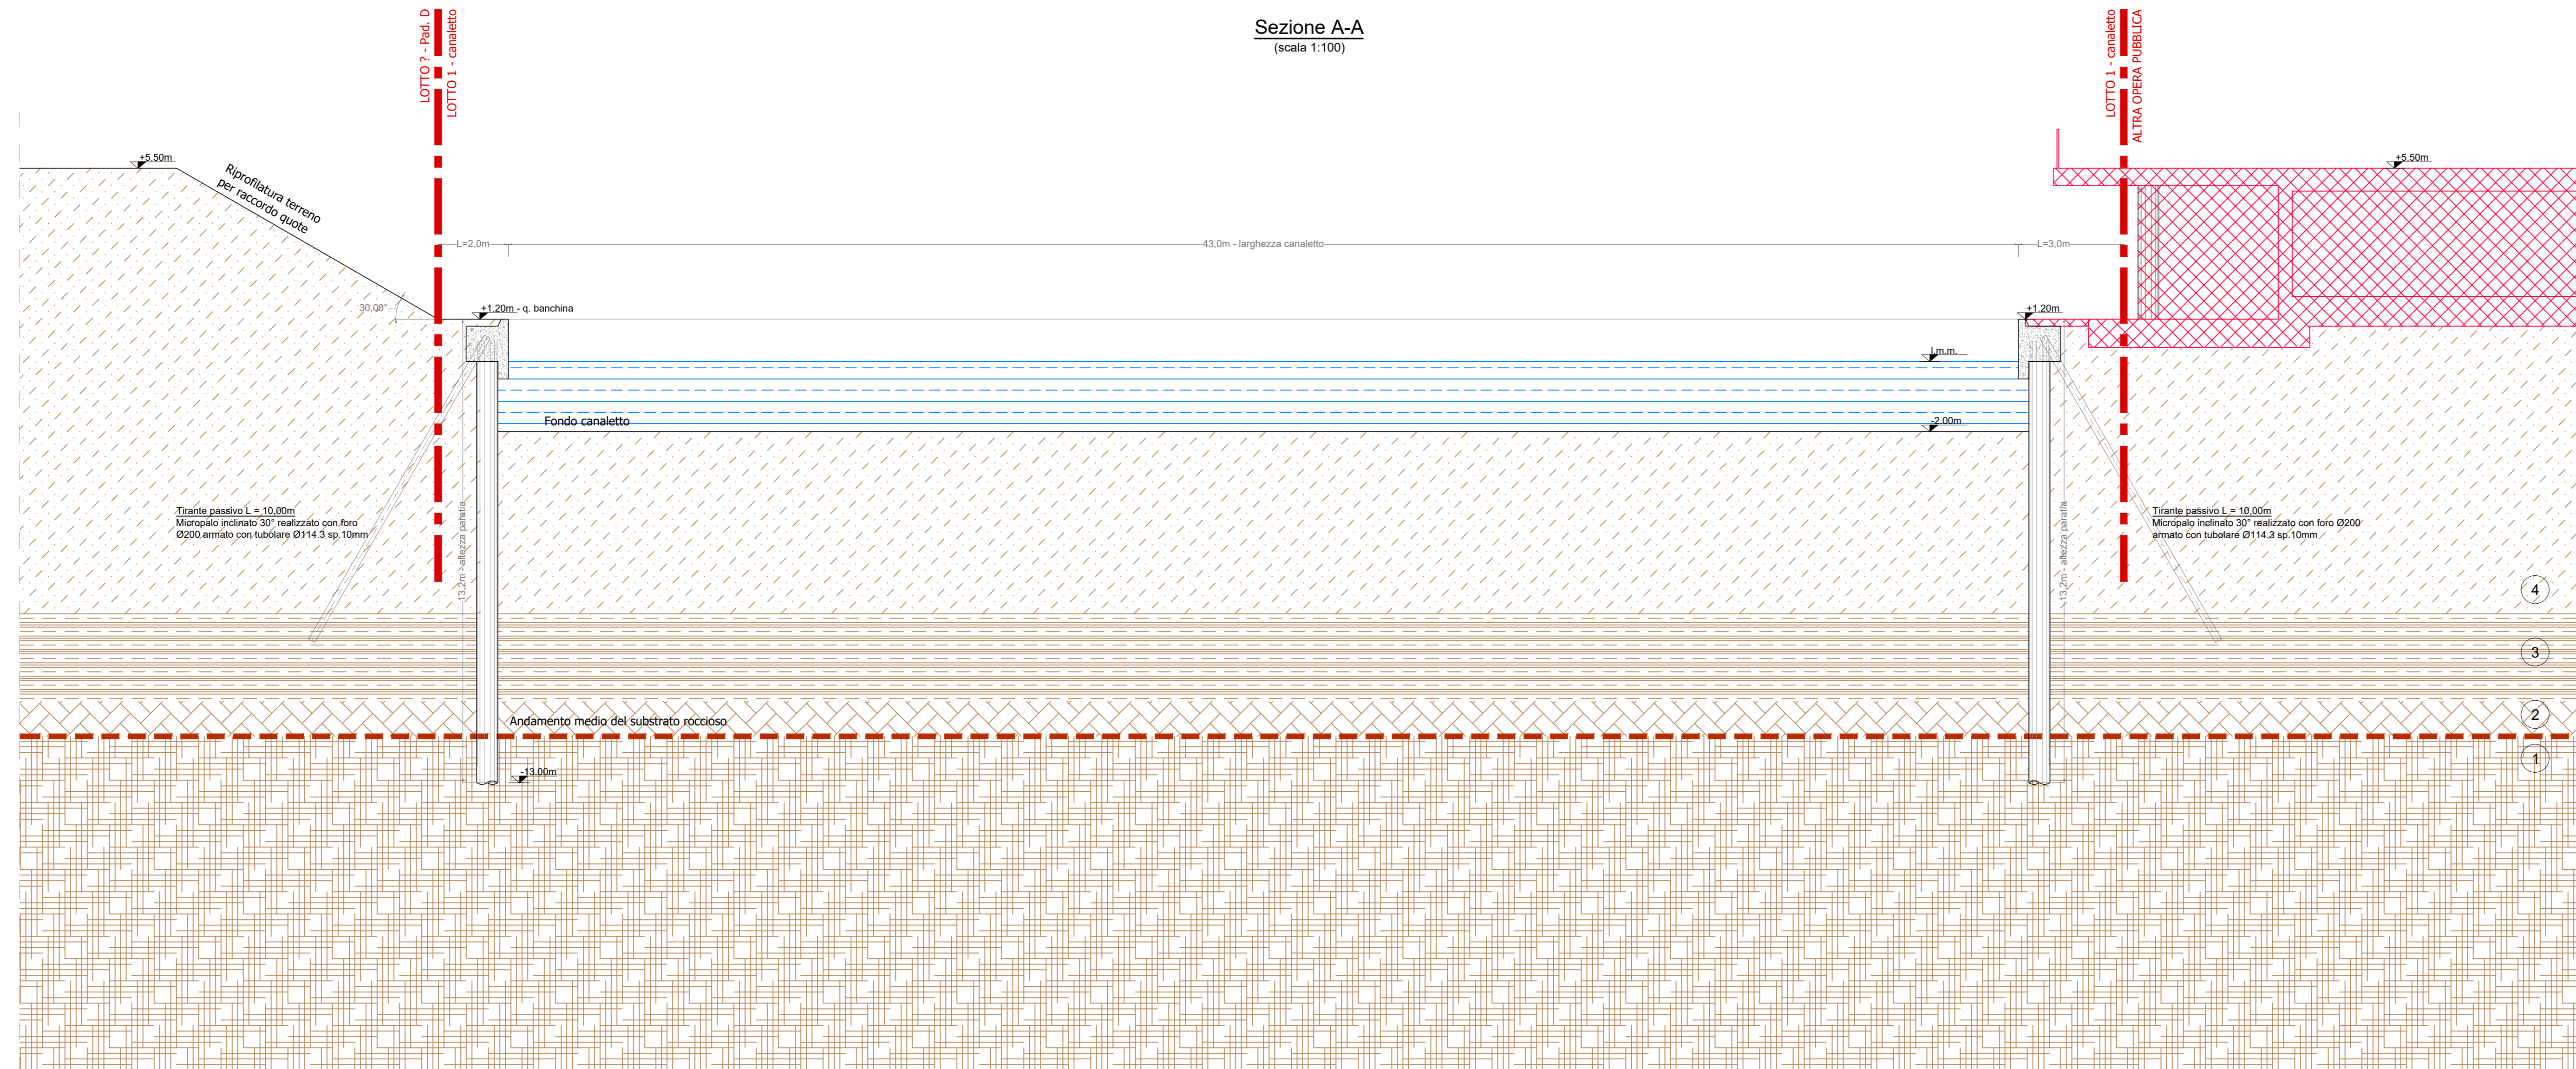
Sezione A-A
(scala 1:100)

LOTTO ? - Pad. D
LOTTO 1 - canaletto

LOTTO 1 - canaletto
ALTRA OPERA PUBBLICA

+5.50m

Riprofilatura terreno per raccordo quote

+5.50m

L=2,0m

43,0m - larghezza canaletto

L=3,0m

30,00°

+1.20m - q. banchina

+1.20m

l.m.m.

Fondo canaletto

-2.00m

Tirante passivo L = 10,00m
Micropalo inclinato 30° realizzato con foro Ø200 armato con tubolare Ø114.3 sp.10mm

13,2m - altezza paratia

13,2m - altezza paratia

Tirante passivo L = 10,00m
Micropalo inclinato 30° realizzato con foro Ø200 armato con tubolare Ø114.3 sp.10mm

4

3

2

Andamento medio del substrato roccioso

1

-13.00m